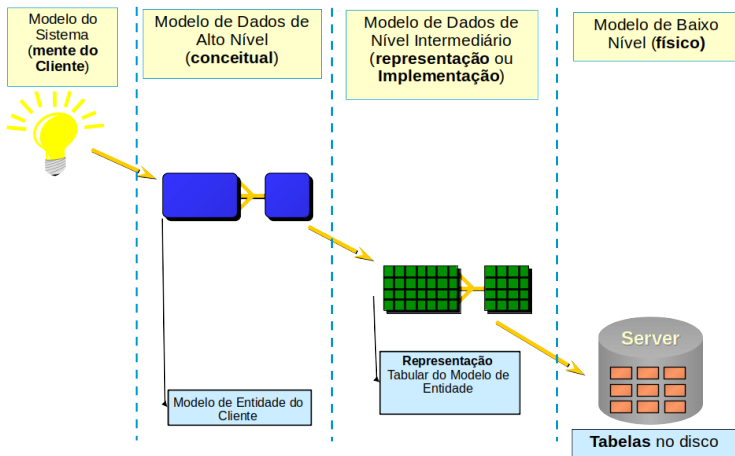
Modelo do Sistema (mente do Cliente)

Modelo de Dados de Alto Nível (conceitual)

Modelo de Dados de Nível Intermediário (representação ou Implementação)

Modelo de Baixo Nível (físico)

Modelo de Entidade do Cliente

Representação Tabular do Modelo de Entidade

Server

Tabelas no disco